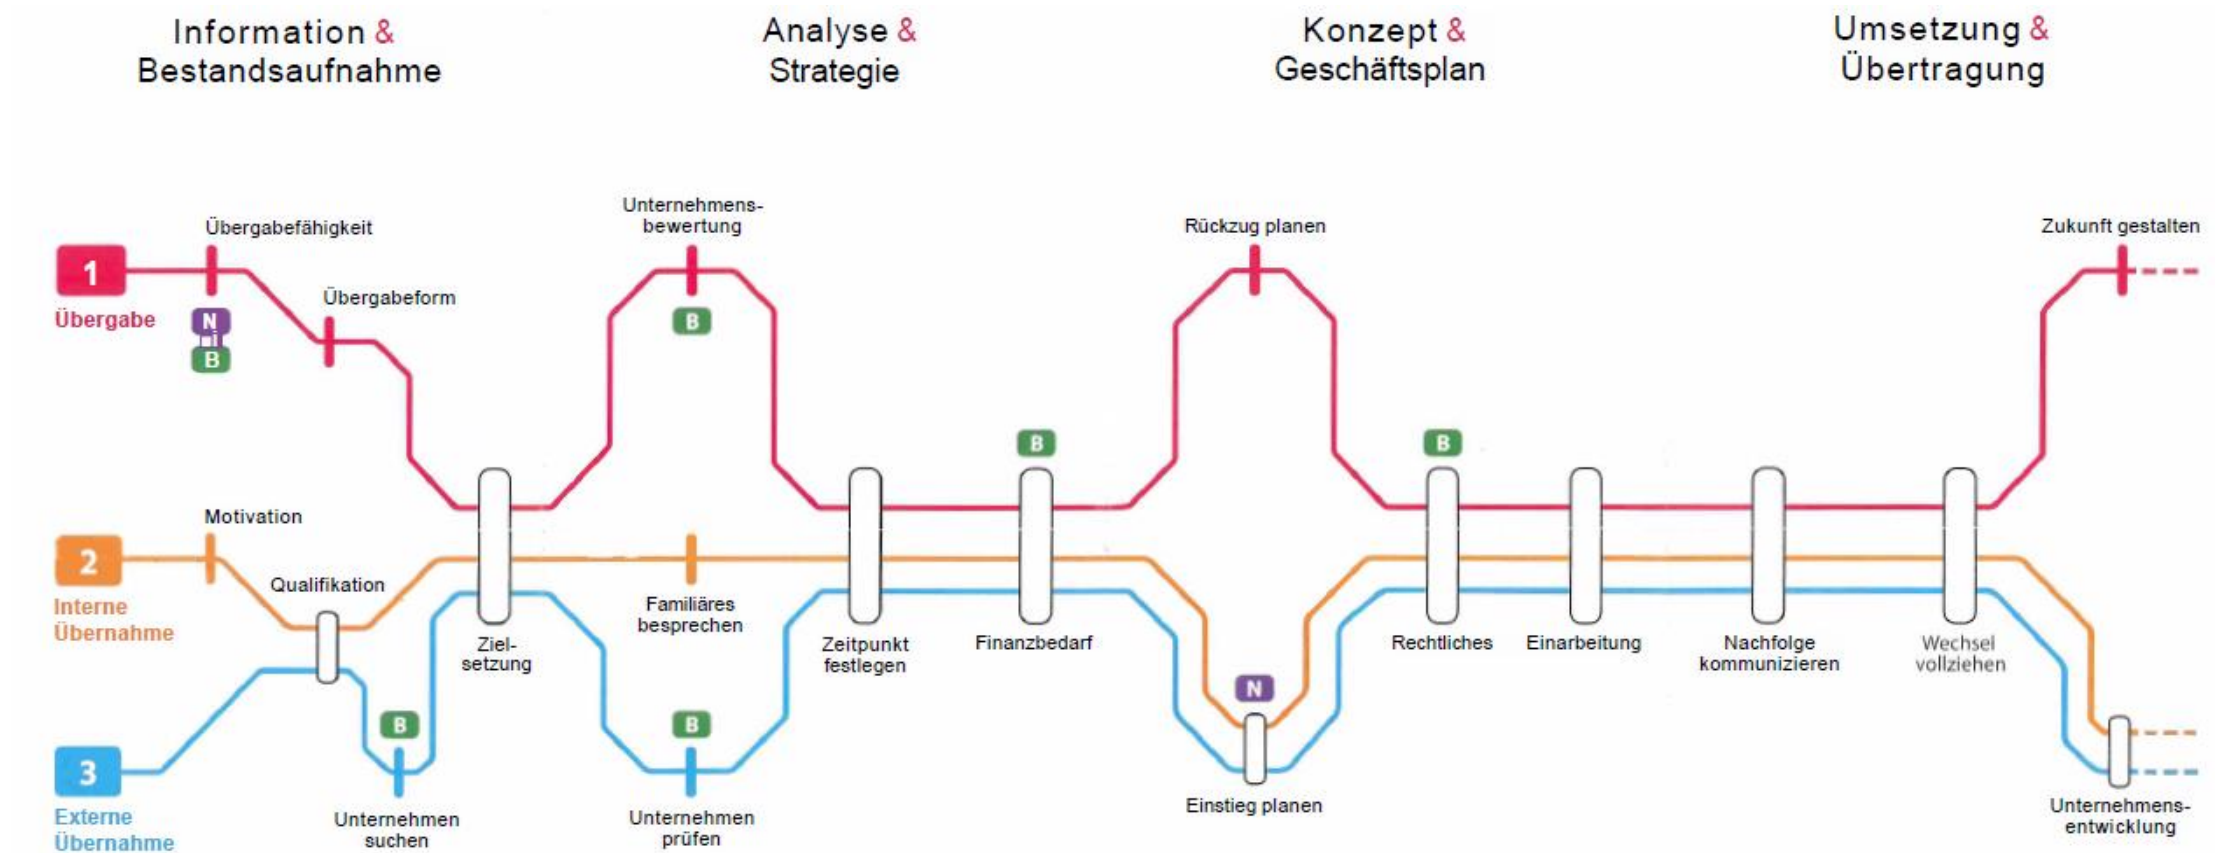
Information & Bestandsaufnahme

Analyse & Strategie

Konzept & Geschäftsplan

Umsetzung & Übertragung

1
Übergabe

Übergabefähigkeit

N
B

Übergabeform

Unternehmensbewertung

B

Rückzug planen

Zukunft gestalten

B

B

2
Interne Übernahme

Motivation

Qualifikation

Ziel-setzung

Familiäres besprechen

Zeitpunkt festlegen

Finanzbedarf

N

Rechtliches

Einarbeitung

Nachfolge kommunizieren

Wechsel vollziehen

3
Externe Übernahme

B

Unternehmen suchen

B

Unternehmen prüfen

Einstieg planen

Unternehmens-entwicklung